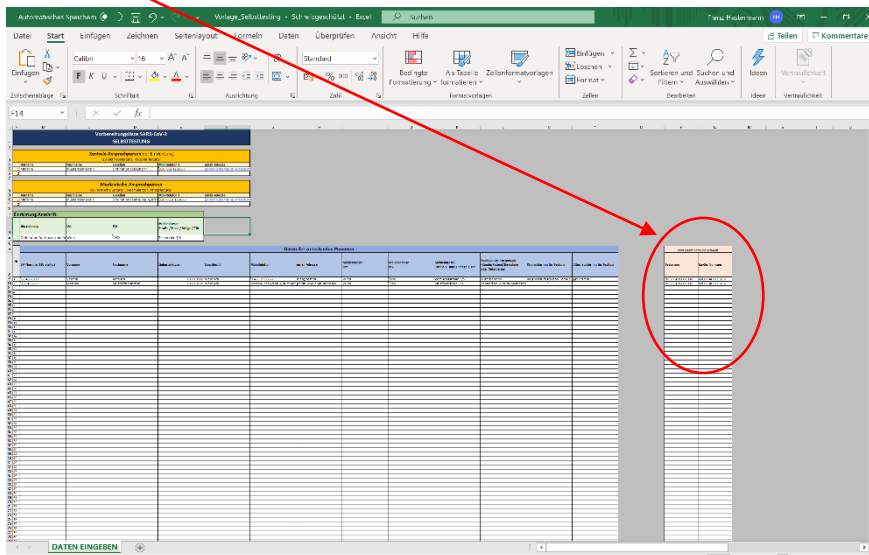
Automatisches Speichern Vorlage_Selbsttesting - Schreibgeschützt - Excel Suchen Franz Hackenmann FH

Datei Start Einfügen Zeichnen Seitenlayout Formeln Daten Überprüfen Ansicht Hilfe Teilen Kommentare

Einfügen Calibri 16 Standard Bedingte Formatierung Als Tabelle formatieren Zellenformatvorlagen Einfügen Löschen Format Sortieren und Filtern Suchen und Auswählen Ideen Vertraulichkeit

Zwischenablage Schriftart Ausrichtung Zahl Formatvorlagen Zellen Bearbeiten Ideen Vertraulichkeit

F14

Vorbereitungsliste SARS-CoV-2 SELBSTTESTUNG

Zentrale Ansprechperson der Einrichtung

Markierte Ansprechperson

Erklärung Ansicht

Daten für zu testende Personen

DATEN EINGEBEN